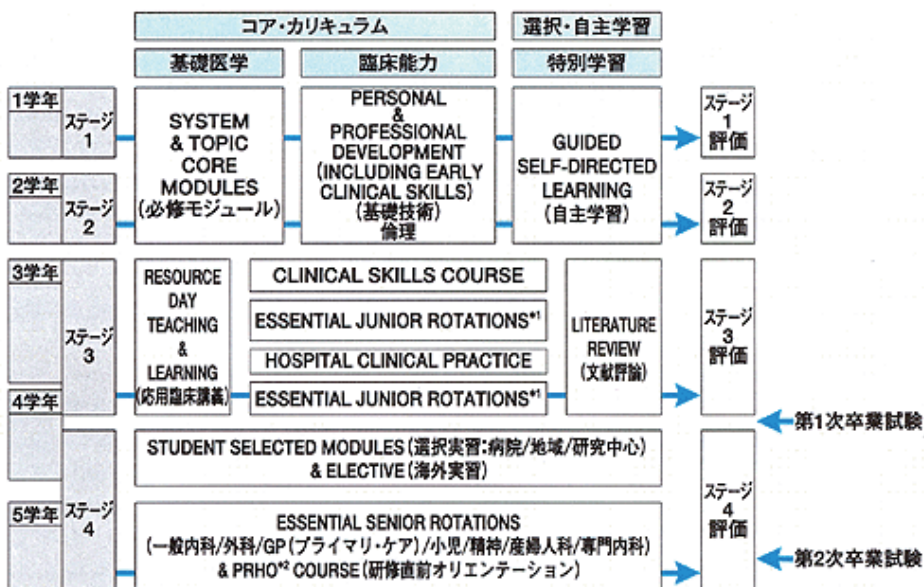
コア・カリキュラム

選択・自主学習

基礎医学

臨床能力

特別学習

1学年

ステージ 1

2学年

ステージ 2

SYSTEM & TOPIC CORE MODULES (必修モジュール)

PERSONAL & PROFESSIONAL DEVELOPMENT (INCLUDING EARLY CLINICAL SKILLS) (基礎技術) 倫理

GUIDED SELF-DIRECTED LEARNING (自主学習)

ステージ 1 評価

ステージ 2 評価

3学年

ステージ 3

4学年

RESOURCE DAY TEACHING & LEARNING (応用臨床講義)

CLINICAL SKILLS COURSE

ESSENTIAL JUNIOR ROTATIONS*1

HOSPITAL CLINICAL PRACTICE

ESSENTIAL JUNIOR ROTATIONS*1

LITERATURE REVIEW (文献評論)

ステージ 3 評価

第1次卒業試験

5学年

ステージ 4

STUDENT SELECTED MODULES (選択実習:病院/地域/研究中心) & ELECTIVE (海外実習)

ESSENTIAL SENIOR ROTATIONS (一般内科/外科/GP (プライマリ・ケア) /小児/精神/産婦人科/専門内科) & PRHO*2 COURSE (研修直前オリエンテーション)

ステージ 4 評価

第2次卒業試験